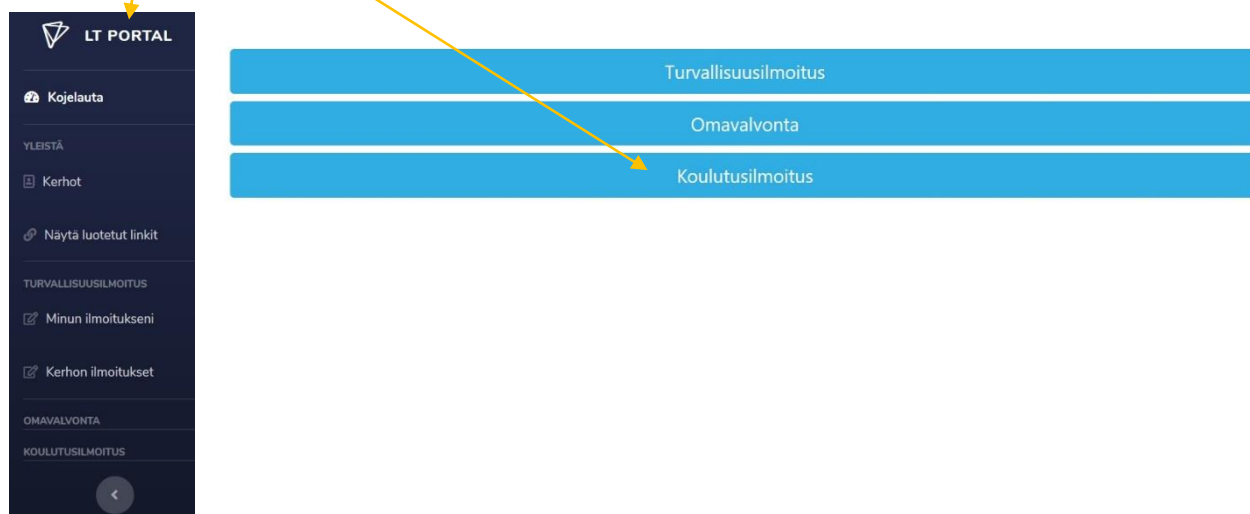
LT PORTAL

Kojelauta

YLEISTÄ

Kerhot

Näytä luotetut linkit

TURVALLISUUSILMOITUS

Minun ilmoitukseni

Kerhon ilmoitukset

OMAVALVONTA

KOULUTUSILMOITUS

Turvallisuusilmoitus

Omavalvonta

Koulutusilmoitus